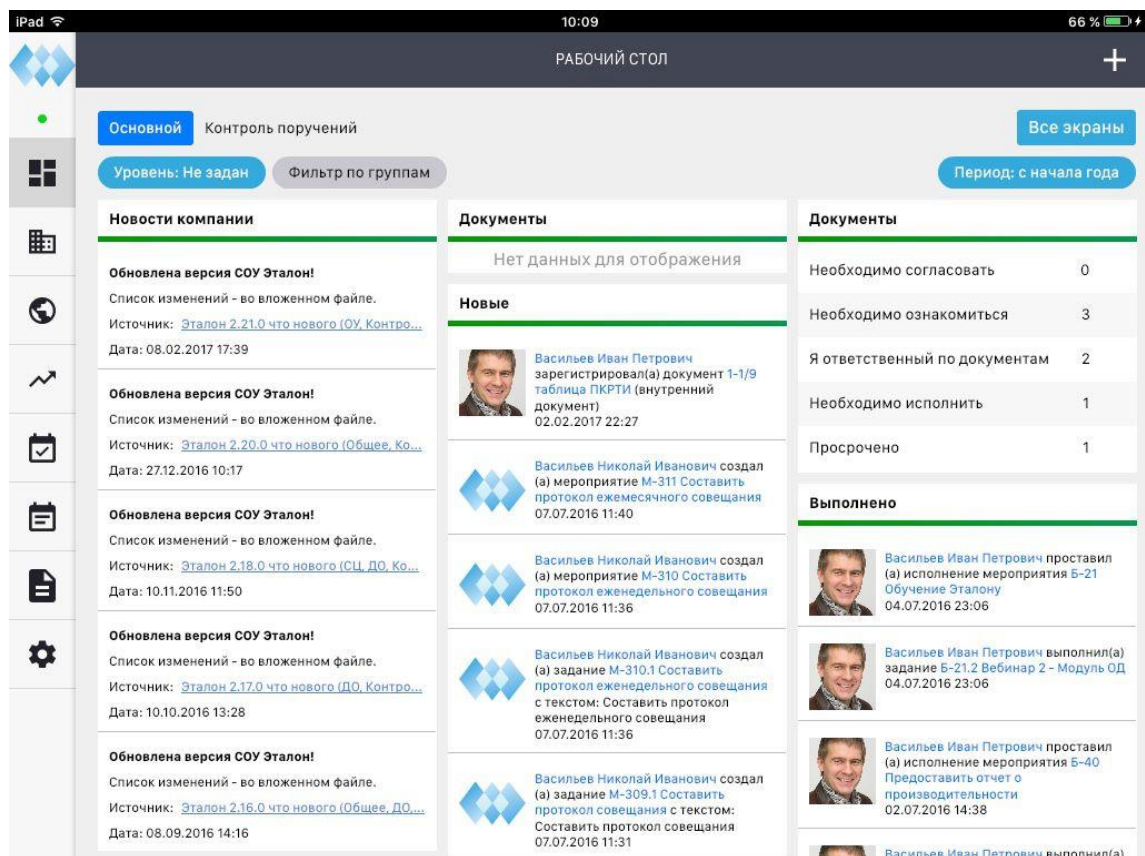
iPad
10:09
66 %

РАБОЧИЙ СТОЛ
+

Основной Контроль поручений
Все экраны

Уровень: Не задан
Фильтр по группам
Период: с начала года

Новости компании

Обновлена версия СОУ Эталон!
Список изменений - во вложенном файле.
Источник: Эталон 2.21.0 что нового (ОУ, Контро...
Дата: 08.02.2017 17:39

Обновлена версия СОУ Эталон!
Список изменений - во вложенном файле.
Источник: Эталон 2.20.0 что нового (Общее, Ко...
Дата: 27.12.2016 10:17

Обновлена версия СОУ Эталон!
Список изменений - во вложенном файле.
Источник: Эталон 2.18.0 что нового (СЦ, ДО, Ко...
Дата: 10.11.2016 11:50

Обновлена версия СОУ Эталон!
Список изменений - во вложенном файле.
Источник: Эталон 2.17.0 что нового (ДО, Контро...
Дата: 10.10.2016 13:28

Обновлена версия СОУ Эталон!
Список изменений - во вложенном файле.
Источник: Эталон 2.16.0 что нового (Общее, ДО,...
Дата: 08.09.2016 14:16

Документы
Нет данных для отображения

Новые

Васильев Иван Петрович зарегистрировал(а) документ 1-1/9 таблица ПКРТИ (внутренний документ)
02.02.2017 22:27

Васильев Николай Иванович создал(а) мероприятие М-311 Составить протокол ежемесячного совещания
07.07.2016 11:40

Васильев Николай Иванович создал(а) мероприятие М-310 Составить протокол еженедельного совещания
07.07.2016 11:36

Васильев Николай Иванович создал(а) задание М-310.1 Составить протокол еженедельного совещания с текстом: Составить протокол еженедельного совещания
07.07.2016 11:36

Васильев Николай Иванович создал(а) задание М-309.1 Составить протокол совещания с текстом: Составить протокол совещания
07.07.2016 11:31

Документы

| Необходимо согласовать | 0 |
|---|---|
| Необходимо ознакомиться | 3 |
| Я ответственный по документам | 2 |
| Необходимо исполнить | 1 |
| Просрочено | 1 |

Выполнено

Васильев Иван Петрович проставил(а) исполнение мероприятия Б-21 Обучение Эталону
04.07.2016 23:06

Васильев Иван Петрович выполнил(а) задание Б-21.2 Вебинар 2 - Модуль ОД
04.07.2016 23:06

Васильев Иван Петрович проставил(а) исполнение мероприятия Б-40 Предоставить отчет о производительности
02.07.2016 14:38

Васильев Иван Петрович выполнил(а)